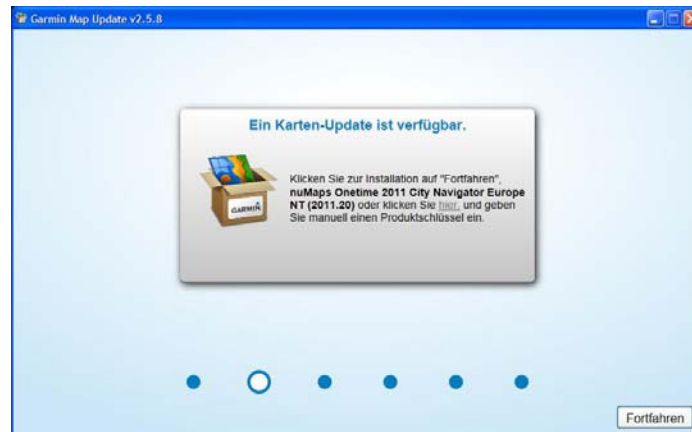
Garmin Map Update v2.5.8

Ein Karten-Update ist verfügbar.

GARMIN

Klicken Sie zur Installation auf "Fortfahren", nuMaps Onetime 2011 City Navigator Europe NT (2011.20) oder klicken Sie hier, und geben Sie manuell einen Produktschlüssel ein.

Fortfahren